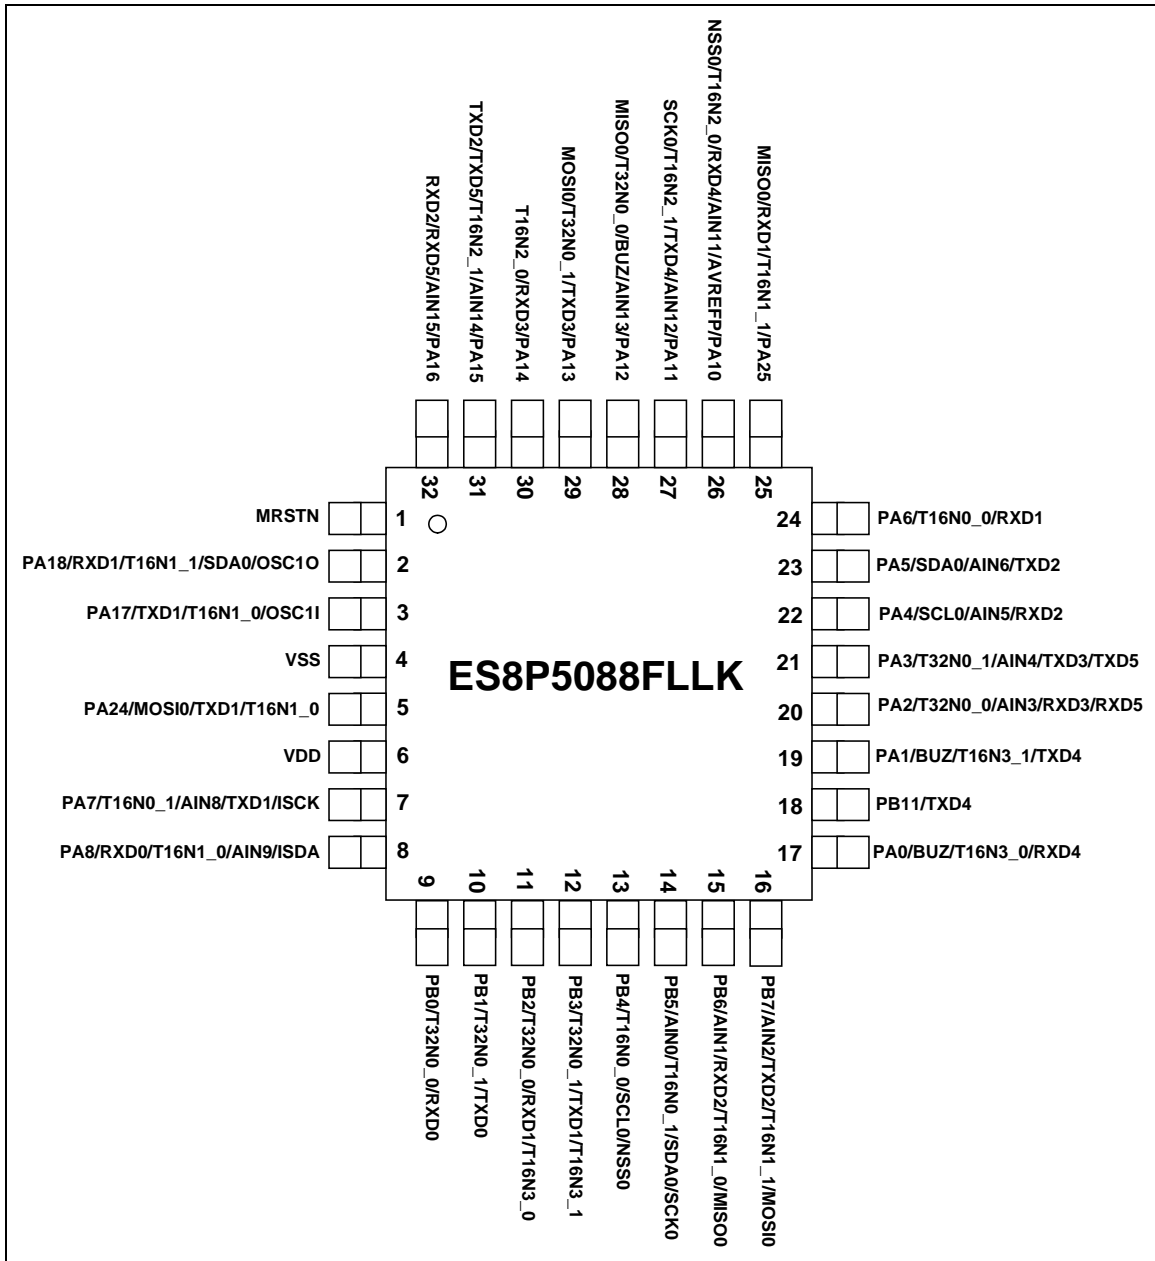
RXD2/RXD5/AIN15/PA16
TXD2/TXD5/T16N2_1/AIN14/PA15
T16N2_0/RXD3/PA14
MOSI0/T32N0_1/TXD3/PA13
MISO0/T32N0_0/BUZ/AIN13/PA12
SCK0/T16N2_1/TXD4/AIN12/PA11
NSS0/T16N2_0/RXD4/AIN11/AVREFP/PA10
MISO0/RXD1/T16N1_1/PA25

32 31 30 29 28 27 26 25

MRSTN 1
PA18/RXD1/T16N1_1/SDA0/OSC1O 2
PA17/TXD1/T16N1_0/OSC1I 3
VSS 4
PA24/MOSI0/TXD1/T16N1_0 5
VDD 6
PA7/T16N0_1/AIN8/TXD1/ISCK 7
PA8/RXD0/T16N1_0/AIN9/ISDA 8

ES8P5088FLLK

24 PA6/T16N0_0/RXD1
23 PA5/SDA0/AIN6/TXD2
22 PA4/SCL0/AIN5/RXD2
21 PA3/T32N0_1/AIN4/TXD3/TXD5
20 PA2/T32N0_0/AIN3/RXD3/RXD5
19 PA1/BUZ/T16N3_1/TXD4
18 PB11/TXD4
17 PA0/BUZ/T16N3_0/RXD4

9 10 11 12 13 14 15 16

PB0/T32N0_0/RXD0
PB1/T32N0_1/TXD0
PB2/T32N0_0/RXD1/T16N3_0
PB3/T32N0_1/TXD1/T16N3_1
PB4/T16N0_0/SCL0/NSS0
PB5/AIN0/T16N0_1/SDA0/SCK0
PB6/AIN1/RXD2/T16N1_0/MISO0
PB7/AIN2/TXD2/T16N1_1/MOSI0